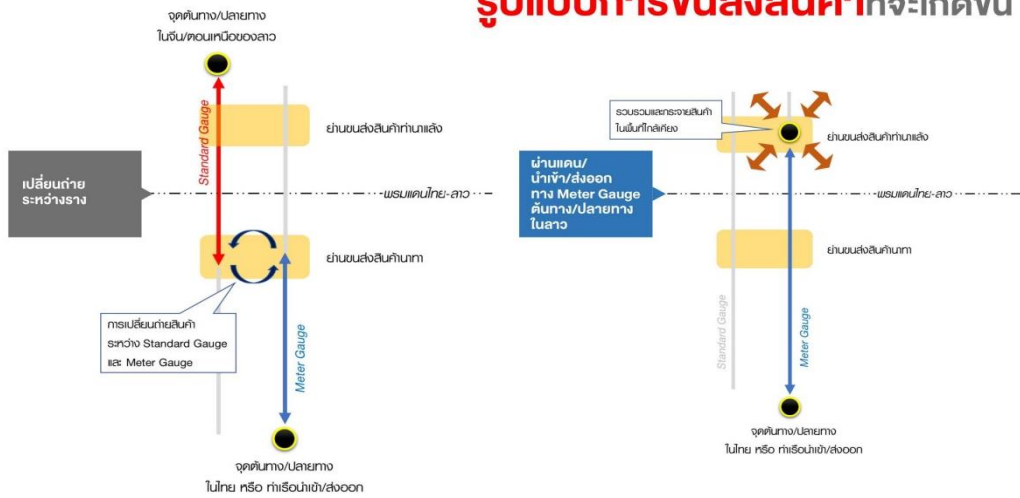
รูปแบบการขนส่งสินค้าที่จะเกิดขึ้น

จุดต้นทาง/ปลายทาง
ในจีน/ตอนเหนือของลาว

Standard Gauge

ย่านขนส่งสินค้าท่านาแล้ง

เปลี่ยนถ่าย
ระหว่างราง

พรมแดนไทย-ลาว

ย่านขนส่งสินค้านาทา

การเปลี่ยนถ่ายสินค้า
ระหว่าง Standard Gauge
และ Meter Gauge

Meter Gauge

จุดต้นทาง/ปลายทาง
ในไทย หรือ ท่าเรือนำเข้า/ส่งออก

รวบรวมและกระจายสินค้า
ในพื้นที่ใกล้เคียง

ย่านขนส่งสินค้าท่านาแล้ง

ผ่านแดน/
นำเข้า/ส่งออก
ทาง Meter Gauge
ต้นทาง/ปลายทาง
ในลาว

พรมแดนไทย-ลาว

ย่านขนส่งสินค้านาทา

Standard Gauge

Meter Gauge

จุดต้นทาง/ปลายทาง
ในไทย หรือ ท่าเรือนำเข้า/ส่งออก